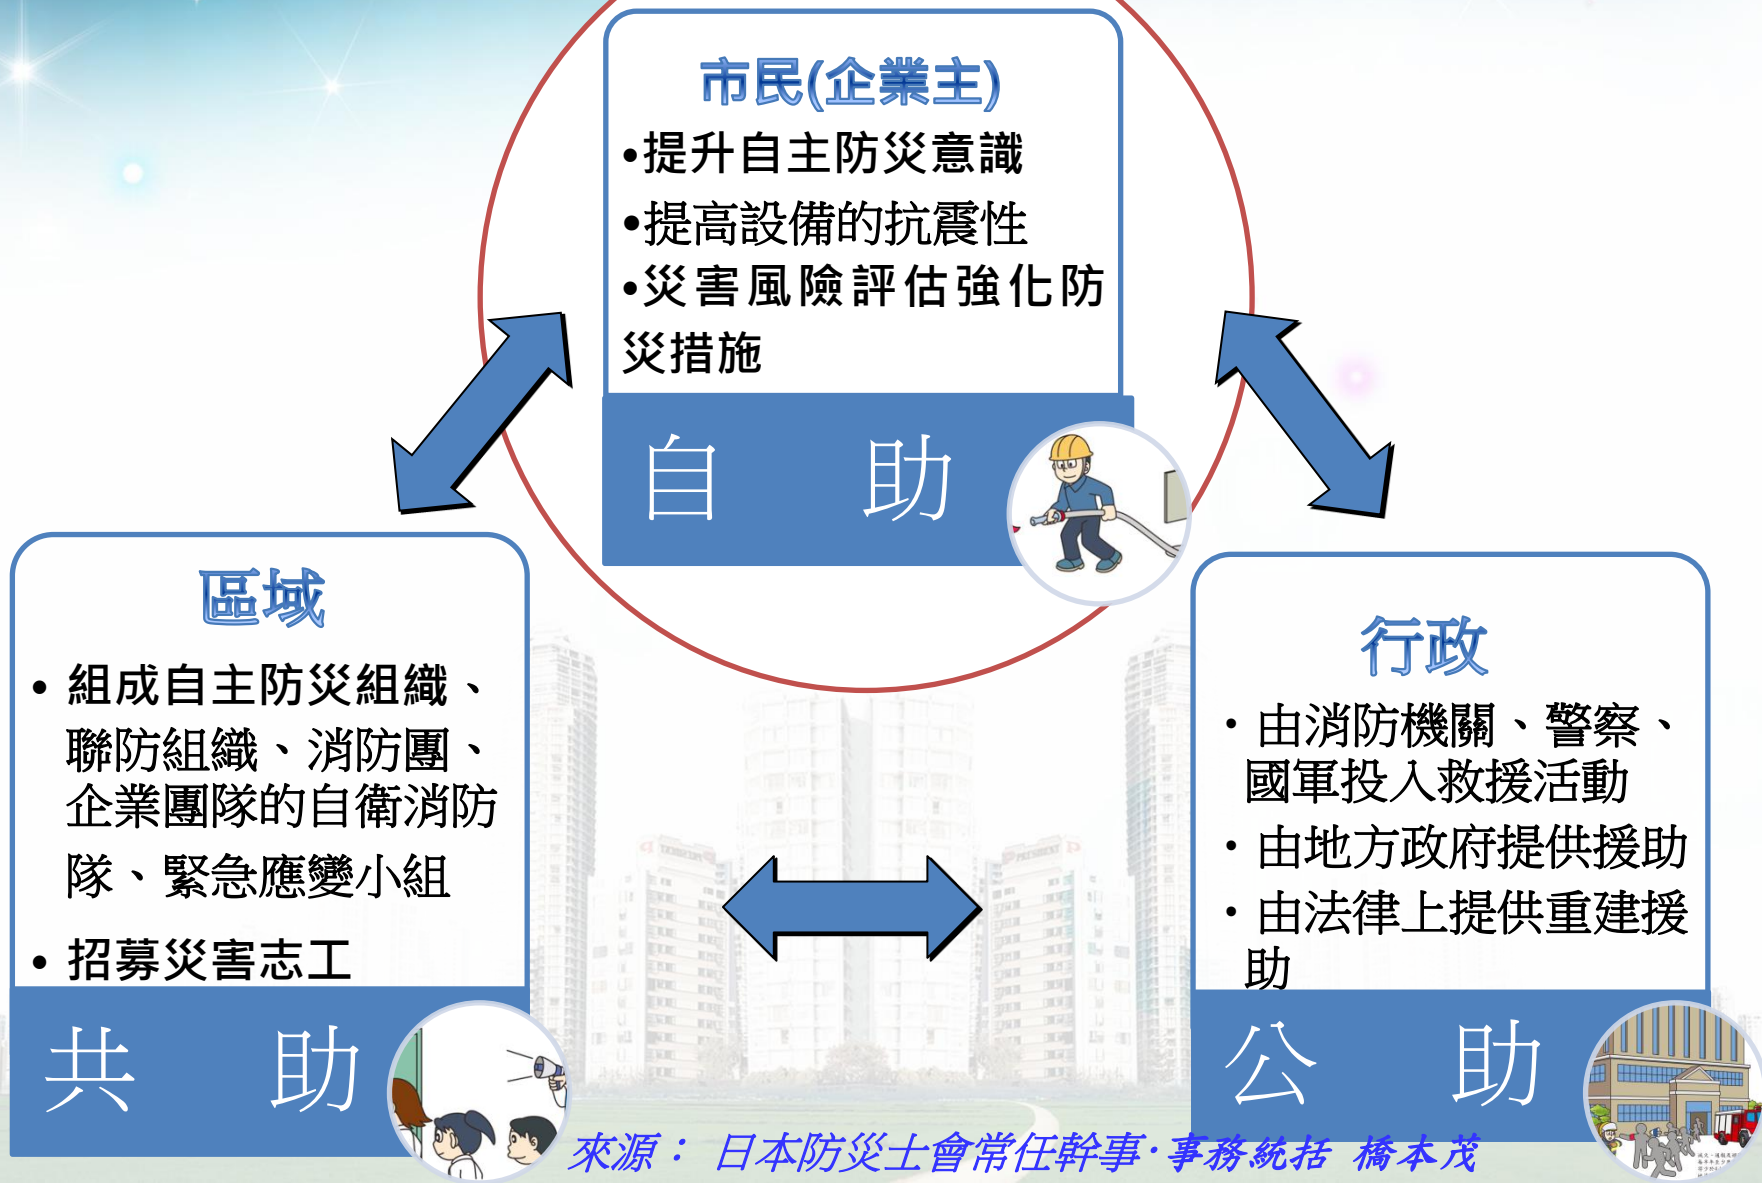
市民(企業主)

•提升自主防災意識

•提高設備的抗震性

•災害風險評估強化防災措施

自　助

區域

• 組成自主防災組織、聯防組織、消防團、企業團隊的自衛消防隊、緊急應變小組

• 招募災害志工

共　助

行政

• 由消防機關、警察、國軍投入救援活動

• 由地方政府提供援助

• 由法律上提供重建援助

公　助

來源： 日本防災士會常任幹事·事務統括 橋本茂